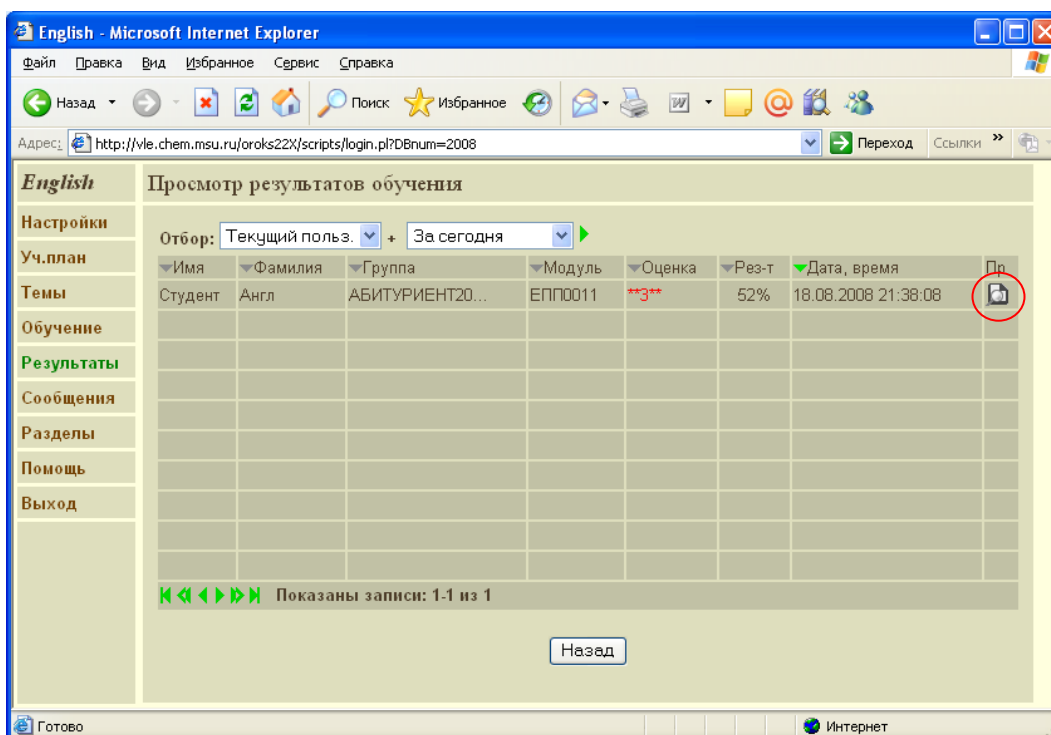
English - Microsoft Internet Explorer

Файл Правка Вид Избранное Сервис Справка

Назад Поиск Избранное

Адрес: http://vle.chem.msu.ru/oroks22X/scripts/login.pl?DBnum=2008 Переход Ссылки »

English

Просмотр результатов обучения

Настройки
Уч.план
Темы
Обучение
Результаты
Сообщения
Разделы
Помощь
Выход

Отбор: Текущий польз. + За сегодня

| Имя | Фамилия | Группа | Модуль | Оценка | Рез-т | Дата, время | Пр |
|---|---|---|---|---|---|---|---|
| Студент | Англ | АБИТУРИЕНТ20... | ЕПП0011 | **3** | 52% | 18.08.2008 21:38:08 | |

Показаны записи: 1-1 из 1

Назад

Готово

Интернет